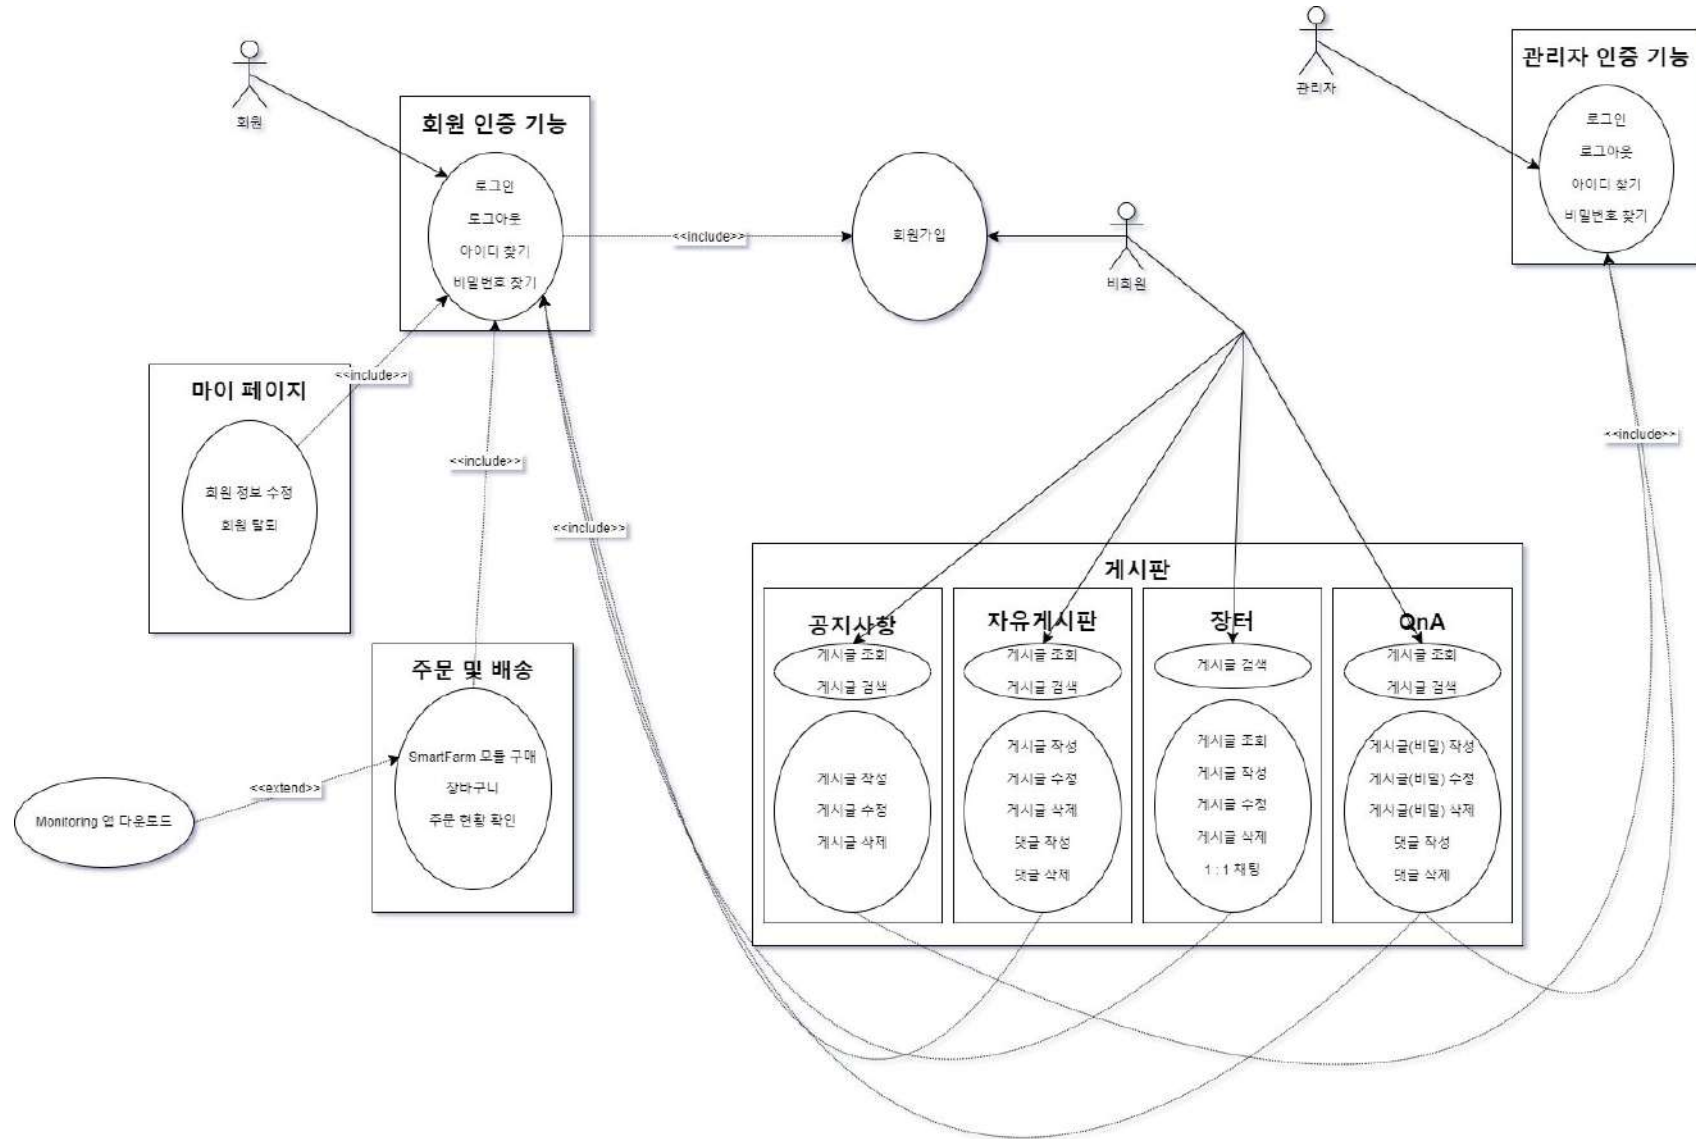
회원

회원 인증 기능

로그인

로그아웃

아이디 찾기

비밀번호 찾기

<<include>>

회원가입

비회원

관리자

관리자 인증 기능

로그인

로그아웃

아이디 찾기

비밀번호 찾기

<<include>>

마이 페이지

회원 정보 수정

회원 탈퇴

<<include>>

<<include>>

<<include>>

주문 및 배송

SmartFarm 모듈 구매

장바구니

주문 현황 확인

<<extend>>

Monitoring 앱 다운로드

게시판

공지사항

게시글 조회

게시글 검색

게시글 작성

게시글 수정

게시글 삭제

자유게시판

게시글 조회

게시글 검색

게시글 작성

게시글 수정

게시글 삭제

댓글 작성

댓글 삭제

장터

게시글 검색

게시글 조회

게시글 작성

게시글 수정

게시글 삭제

1 : 1 채팅

QnA

게시글 조회

게시글 검색

게시글(비밀) 작성

게시글(비밀) 수정

게시글(비밀) 삭제

댓글 작성

댓글 삭제